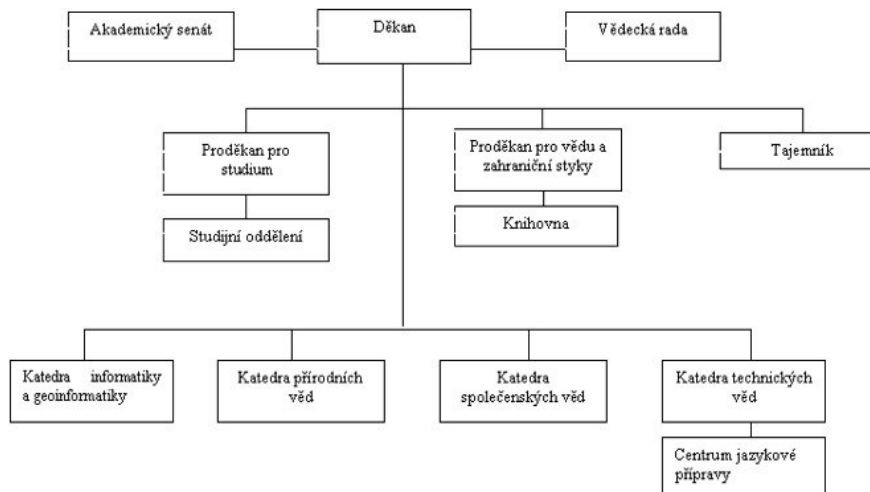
Akademický senát

Děkan

Vědecká rada

Proděkan pro studium

Proděkan pro vědu a zahraniční styky

Tajemník

Studijní oddělení

Knihovna

Katedra informatiky a geoinformatiky

Katedra přírodních věd

Katedra společenských věd

Katedra technických věd

Centrum jazykové přípravy